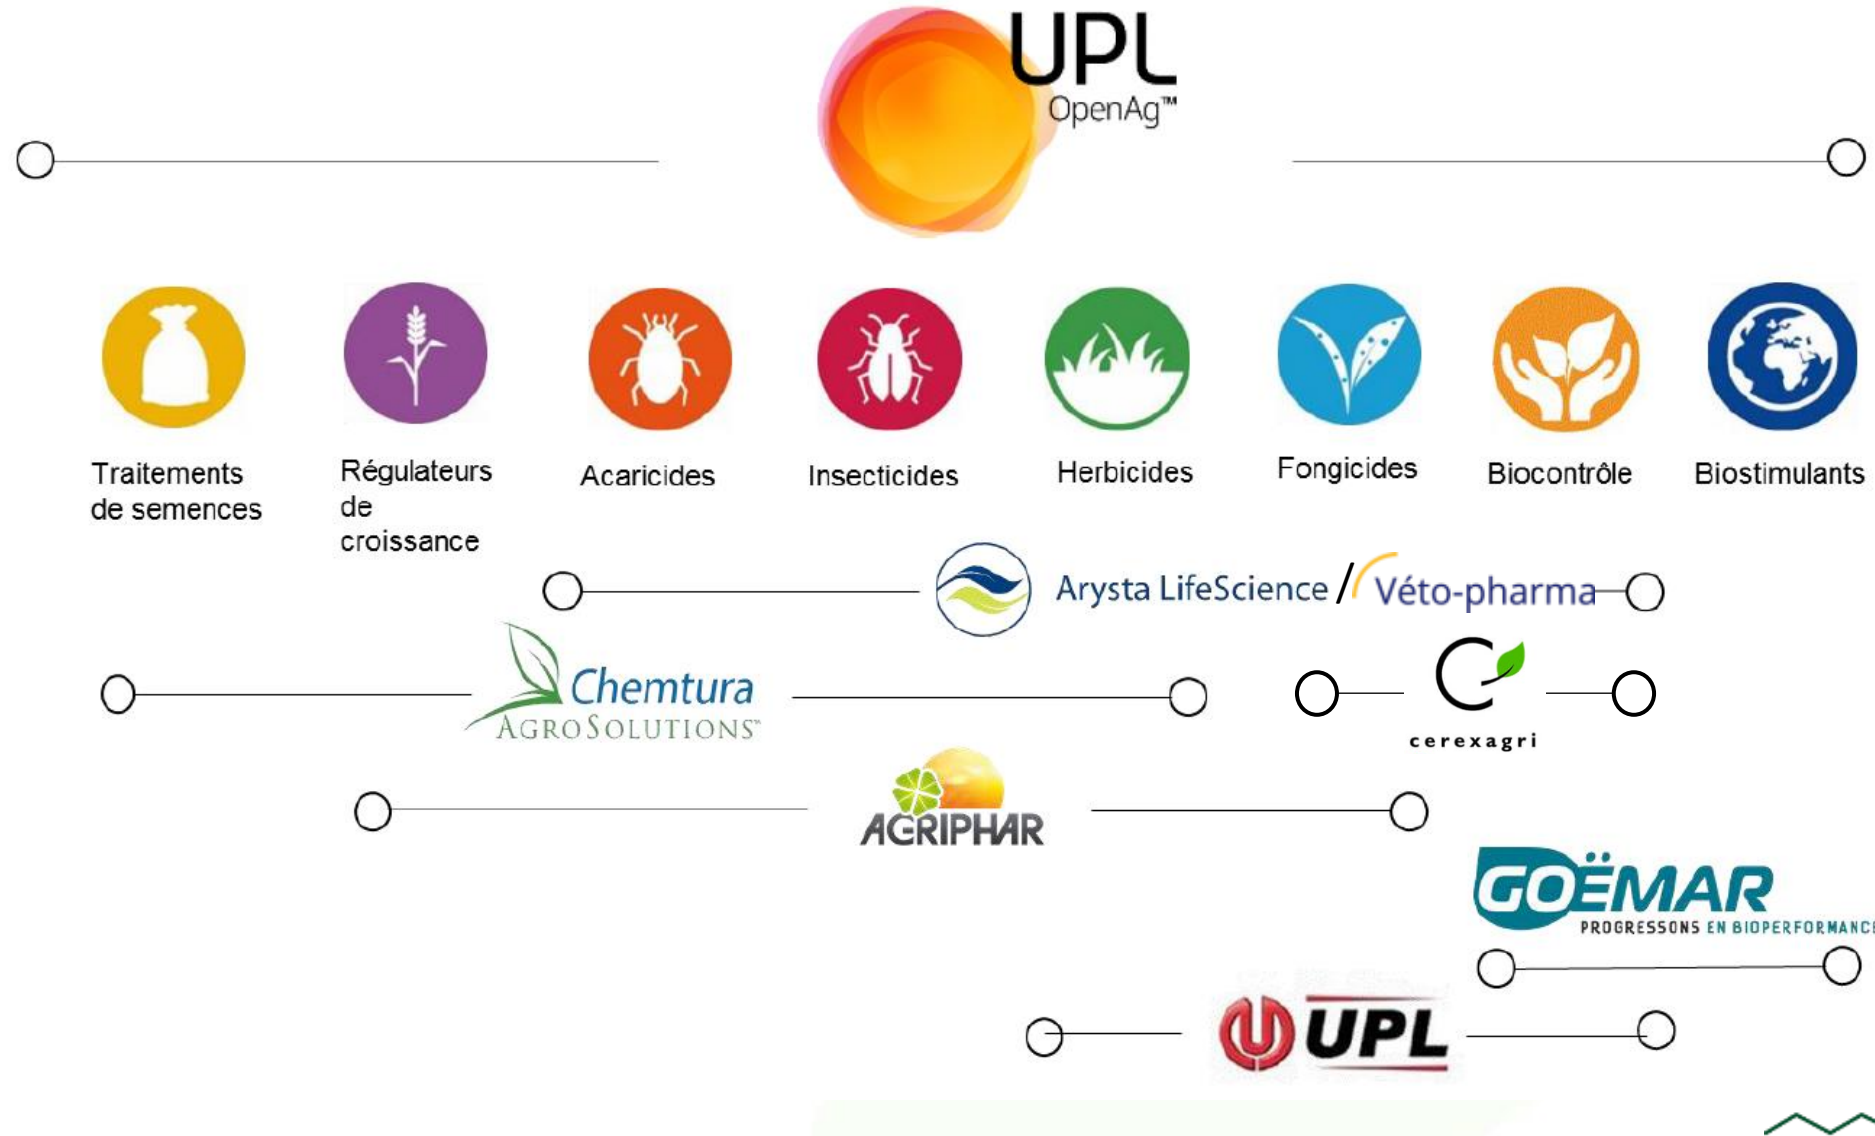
UPL
OpenAg™

Traitements de semences

Régulateurs de croissance

Acaricides

Insecticides

Herbicides

Fongicides

Biocontrôle

Biostimulants

Arysta LifeScience / Véto-pharma

Chemtura AgroSolutions™

cerexagri

AGRIPHAR

GOËMAR
PROGRESSONS EN BIOPERFORMANC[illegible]

UPL